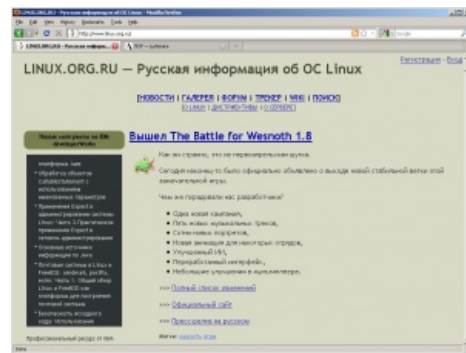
LINUX.ORG.RU — Русская информация об ОС Linux

Регистрация - Вход

[НОВОСТИ | ГАЛЕРЕЯ | ФОРУМ | ТРЕКЕР | WIKI | ПОИСК]

Вышел The Battle for Wesnoth 1.8

Как мы справимся, это не первоапрельская шутка.

Сегодня наконец-то было официально объявлено о выходе новой стабильной ветки этой замечательной игры.

Чем же порадовали нас разработчики?

- Одна новая кампания,
- Пять новых музыкальных треков,
- Семь новых портретов,
- Новая анимация для некоторых отрядов,
- Улучшенный ИИ,
- Переработанный интерфейс,
- Небольшие улучшения в мультиплеере.

>>> Полный список изменений

>>> Официальный сайт

>>> Пресс-релиз на русском

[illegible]